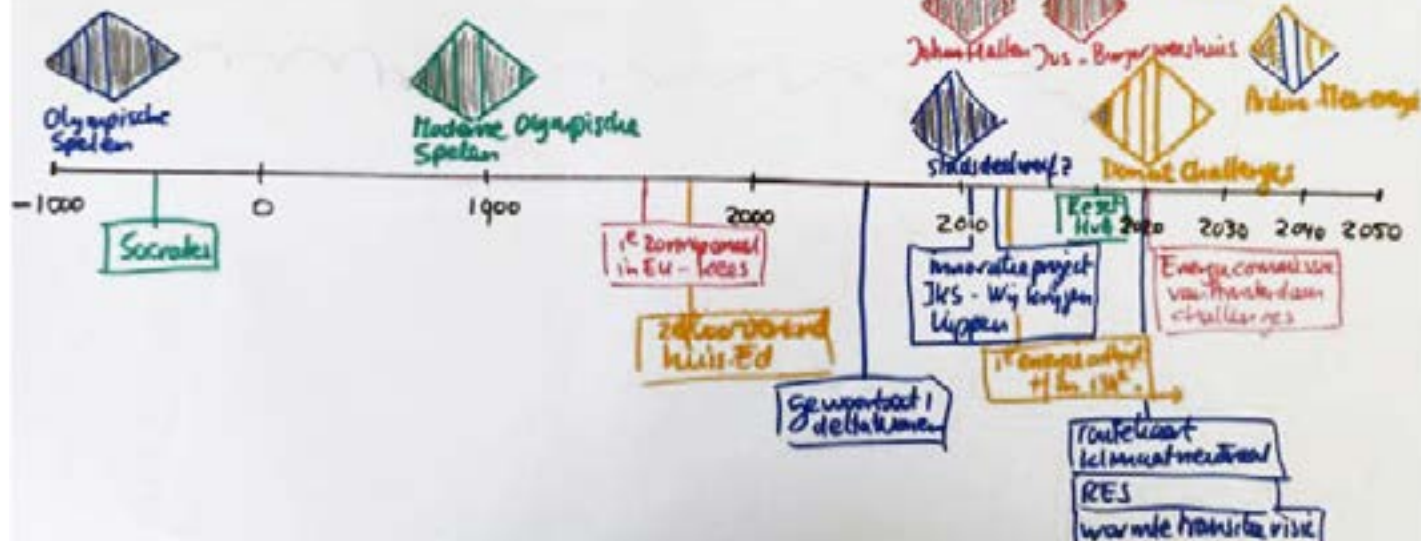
Olympische Spelen

Moderne Olympische Spelen

Johan Hallen

Jus - Burgerweeshuis

Arden-Heuvel

Stadsdeelwerf ?

Donut Challenges

-1000

0

1900

2000

2010

2020

2030

2040

2050

Socrates

1e zonnepaneel in EU - lees

Zelfvoorzienend huis Ed

Gewortout / deltawonen

Innovatieproject IKS - Wij leggen kippen

Regt Hub

1e Energieneutrale wijk

Energie commissie van Amsterdam challenges

routekaart klimaatneutraal

RES

warmte transitie visie